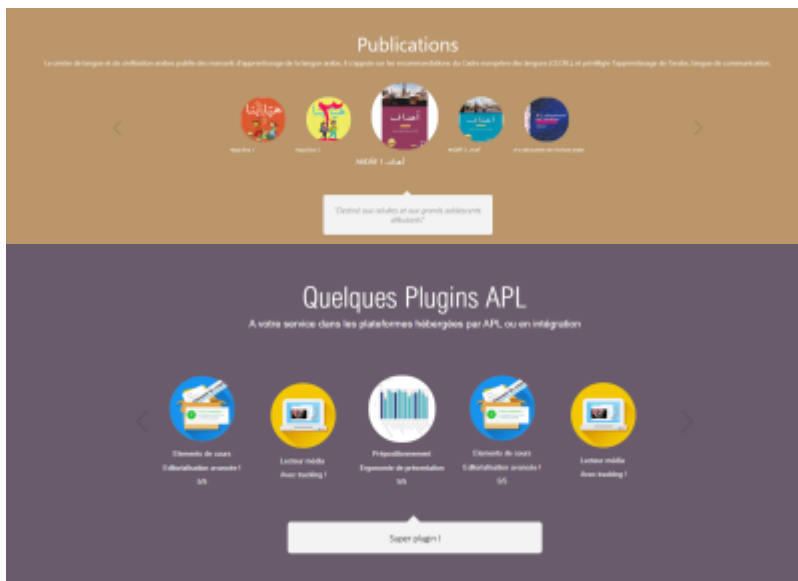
Publications

Le centre de langue et de civilisation arabes publie des manuels d'apprentissage de la langue arabe. Il s'appuie sur les recommandations du Cadre européen des langues (CECRL) et privilégie l'apprentissage de l'arabe, langue de communication.

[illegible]

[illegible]

ASDIK 1 أصدقاء

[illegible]

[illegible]

"Destiné aux adultes et aux grands adolescents débutants"

Quelques Plugins APL

A votre service dans les plateformes hébergées par APL ou en intégration

Elements de cours
Editorialisation avancée !
5/5

Lecteur média
Avec tracking !

Prépositionnement
Ergonomie de présentation
5/5

Elements de cours
Editorialisation avancée !
5/5

Lecteur média
Avec tracking !

Super plugin !